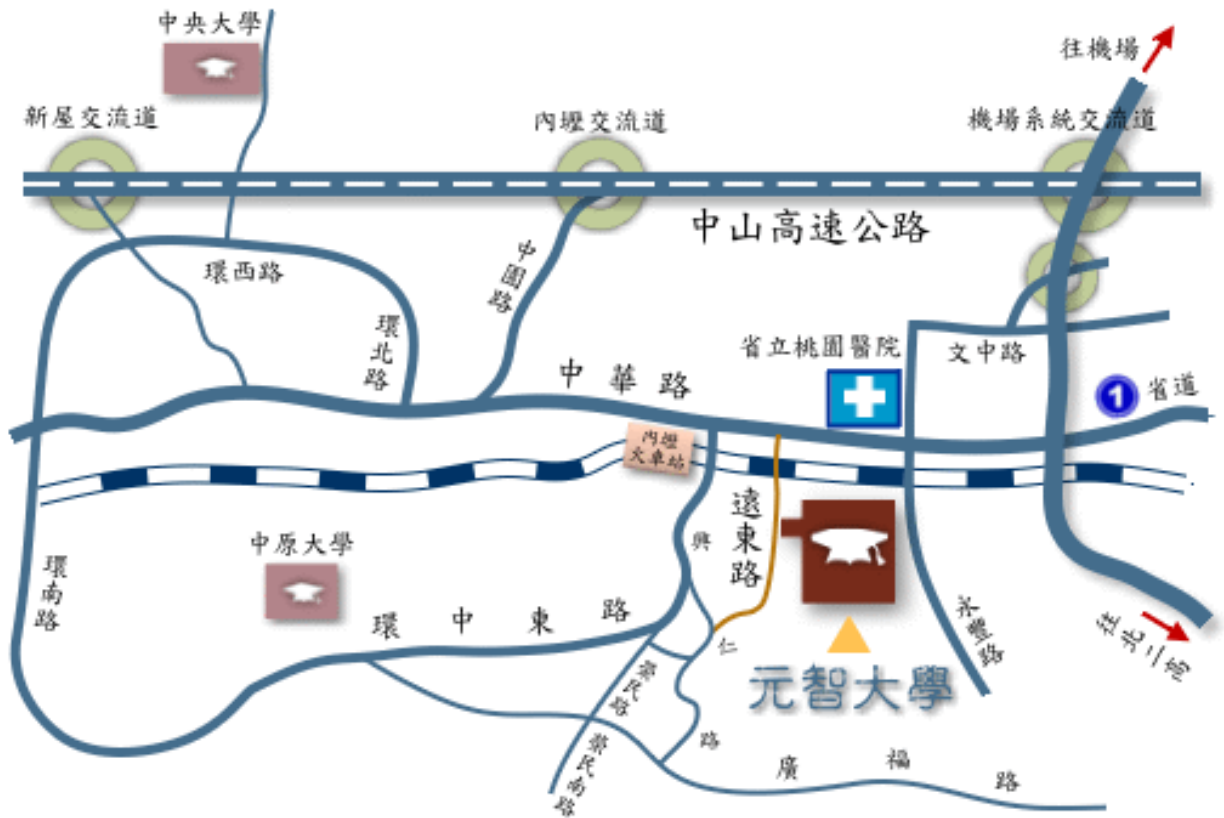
中央大學

往機場

新屋交流道

內壢交流道

機場系統交流道

中山高速公路

環西路

中園路

環北路

省立桃園醫院

文中路

中華路

1 省道

內壢火車站

遠東路

興

中原大學

環南路

環中東路

仁

忠民路

元智大學

永豐路

往北二高

忠民南路

路

廣福路